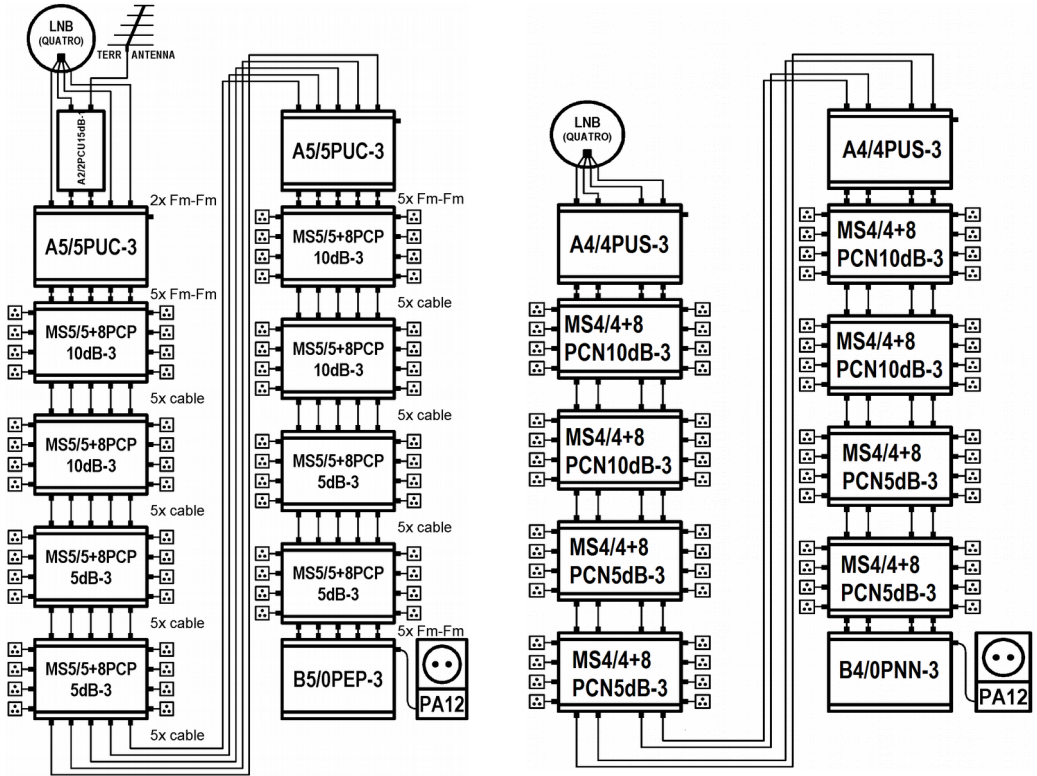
LNB (QUATRO)

TERR ANTENNA

A2/2PCU15dB-

2x Fm-Fm

A5/5PUC-3

5x Fm-Fm

MS5/5+8PCP 10dB-3

5x cable

MS5/5+8PCP 10dB-3

5x cable

MS5/5+8PCP 5dB-3

5x cable

MS5/5+8PCP 5dB-3

5x cable

A5/5PUC-3

5x Fm-Fm

MS5/5+8PCP 10dB-3

5x cable

MS5/5+8PCP 10dB-3

5x cable

MS5/5+8PCP 5dB-3

5x cable

MS5/5+8PCP 5dB-3

5x Fm-Fm

B5/0PEP-3

PA12

LNB (QUATRO)

A4/4PUS-3

MS4/4+8 PCN10dB-3

MS4/4+8 PCN10dB-3

MS4/4+8 PCN5dB-3

MS4/4+8 PCN5dB-3

A4/4PUS-3

MS4/4+8 PCN10dB-3

MS4/4+8 PCN10dB-3

MS4/4+8 PCN5dB-3

MS4/4+8 PCN5dB-3

B4/0PNN-3

PA12